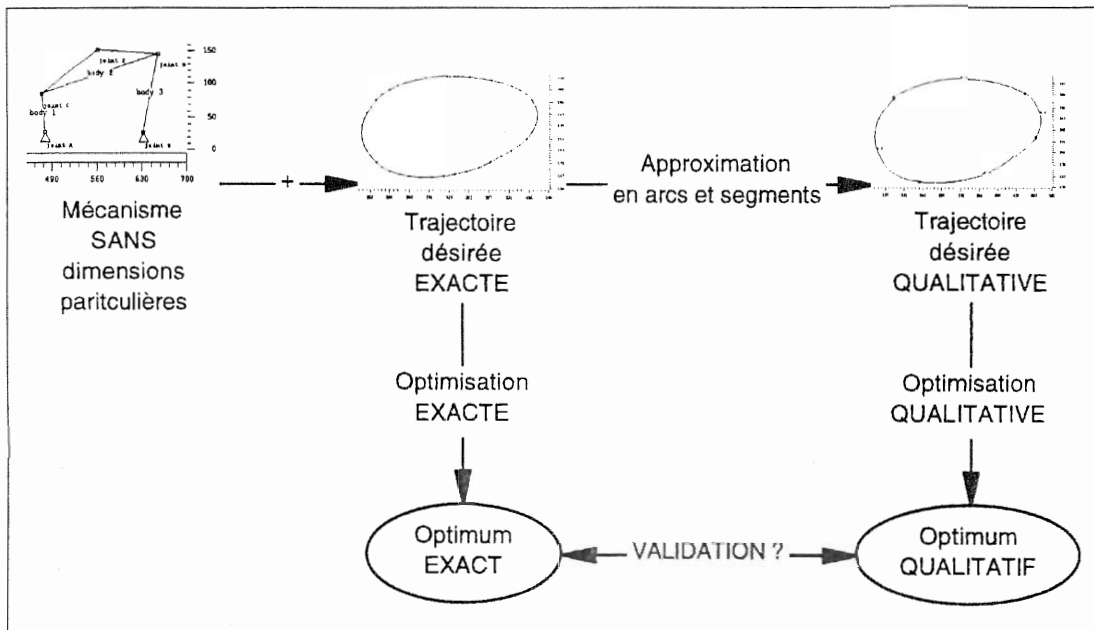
joint E
joint D
body 2
joint C
body 3
body 1
joint A
joint B
150
100
50
0
490
560
630
700

+

Mécanisme SANS dimensions paritculières

Trajectoire désirée EXACTE

Approximation en arcs et segments

Trajectoire désirée QUALITATIVE

Optimisation EXACTE

Optimisation QUALITATIVE

Optimum EXACT

VALIDATION ?

Optimum QUALITATIF